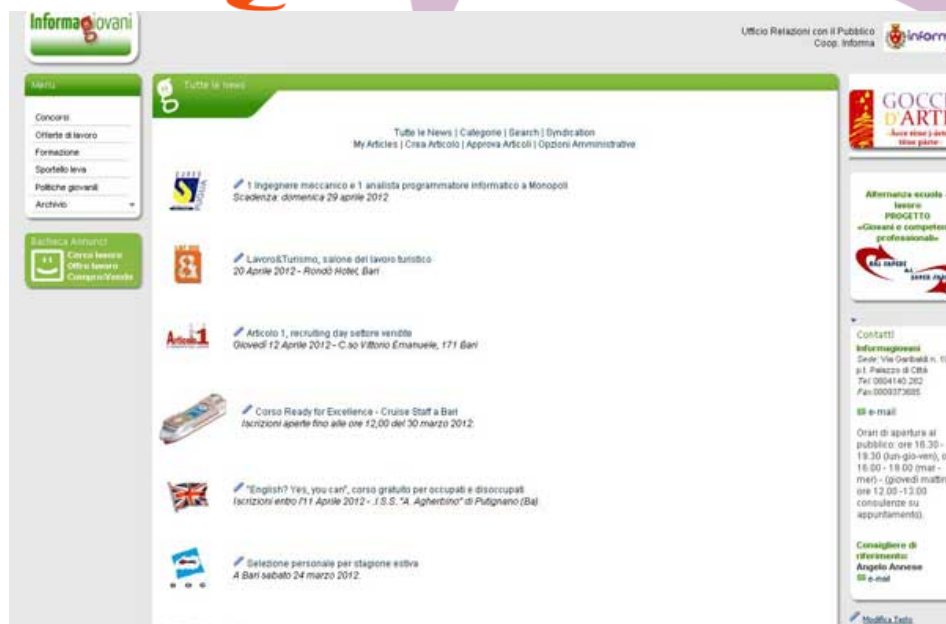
Informagiovani

Ufficio Relazioni con il Pubblico
Coop. Informa

Menu
Concorsi
Offerte di lavoro
Formazione
Sportello leva
Politiche giovanili
Archivio

Bacheca Annunci
Cerco lavoro
Offro lavoro
Compro/Vendo

Tutte le news

Tutte le News | Categorie | Search | Syndication
My Articles | Crea Articolo | Approva Articoli | Opzioni Amministrative

1 Ingegnere meccanico e 1 analista programmatore informatico a Monopoli
Scadenza: domenica 29 aprile 2012

Lavoro&Turismo, salone del lavoro turistico
20 Aprile 2012 - Rondò Hotel, Bari

Articolo 1, recruiting day settore vendite
Giovedì 12 Aprile 2012 - C.so Vittorio Emanuele, 171 Bari

Corso Ready for Excellence - Cruise Staff a Bari
Iscrizioni aperte fino alle ore 12,00 del 30 marzo 2012.

"English? Yes, you can", corso gratuito per occupati e disoccupati
Iscrizioni entro l'11 Aprile 2012 - I.S.S. "A. Agherbino" di Putignano (Ba)

Selezione personale per stagione estiva
A Bari sabato 24 marzo 2012.

GOCCE D'ARTE

Alternanza scuola - lavoro
PROGETTO
«Giovani e competenze professionali»

Contatti
Informagiovani
Sede: Via Garibaldi n. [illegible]
p.t. Palazzo di Città
Tel 0804140.282
Fax 0809373685
e-mail
Orari di apertura al pubblico: ore 16.30 - 19.30 (lun-gio-ven), o 16.00 - 19.00 (mar - mer) - (giovedì mattina ore 12.00 -13.00 consulenze su appuntamento).

Consigliere di riferimento:
Angelo Annese
e-mail

Modifica Testo